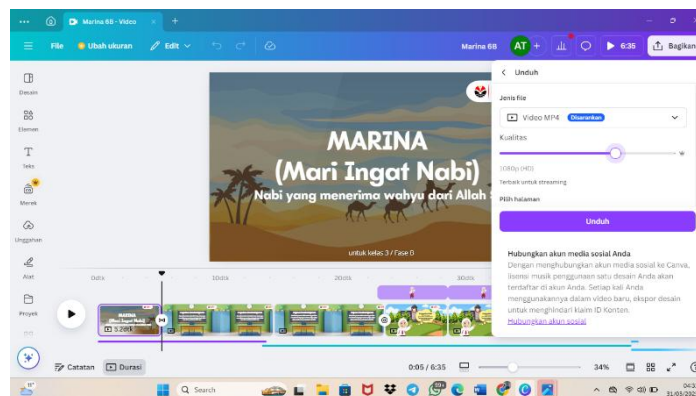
Marina 6B - Video

File Ubah ukuran Edit

Marina 6B AT + 6:35 Bagikan

Elemen
Elemen
Teks
Merek
Unggahan
Alat
Proyek

MARINA
(Mari Ingat Nabi)
Nabi yang menerima wahyu dari Allah

untuk kelas 3 / Fase B

Unduh

Jenis file
Video MP4 Disarankan
Kualitas
1080p (HD)
Terbaik untuk streaming
Pilih halaman
Unduh

Hubungkan akun media sosial Anda
Dengan menghubungkan akun media sosial ke Canva, lisensi musik penggunaan satu desain Anda akan terdaftar di akun Anda. Setiap kali Anda menggunakannya dalam video baru, ekspor desain untuk menghindari klaim ID Konten.
Hubungkan akun sosial

0d0s 10d0s 20d0s 30d0s

MARINA (Mari Ingat Nabi)
5.2d0s

Catatan Durasi

0:05 / 6:35 34%

Search